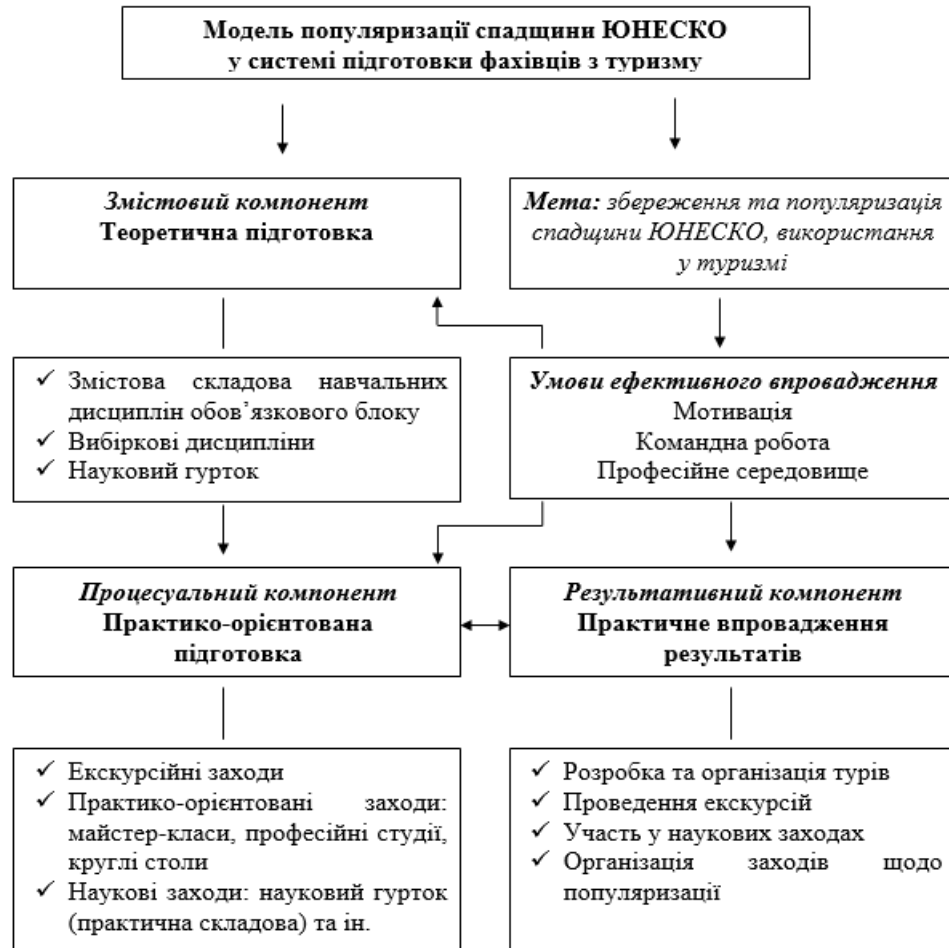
Модель популяризації спадщини ЮНЕСКО у системі підготовки фахівців з туризму

Змістовий компонент
Теоретична підготовка

Мета: збереження та популяризація спадщини ЮНЕСКО, використання у туризмі

✓ Змістова складова навчальних дисциплін обов'язкового блоку
✓ Вибіркові дисципліни
✓ Науковий гурток

Умови ефективного впровадження
Мотивація
Командна робота
Професійне середовище

Процесуальний компонент
Практико-орієнтована підготовка

Результативний компонент
Практичне впровадження результатів

✓ Екскурсійні заходи
✓ Практико-орієнтовані заходи: майстер-класи, професійні студії, круглі столи
✓ Наукові заходи: науковий гурток (практична складова) та ін.

✓ Розробка та організація турів
✓ Проведення екскурсій
✓ Участь у наукових заходах
✓ Організація заходів щодо популяризації